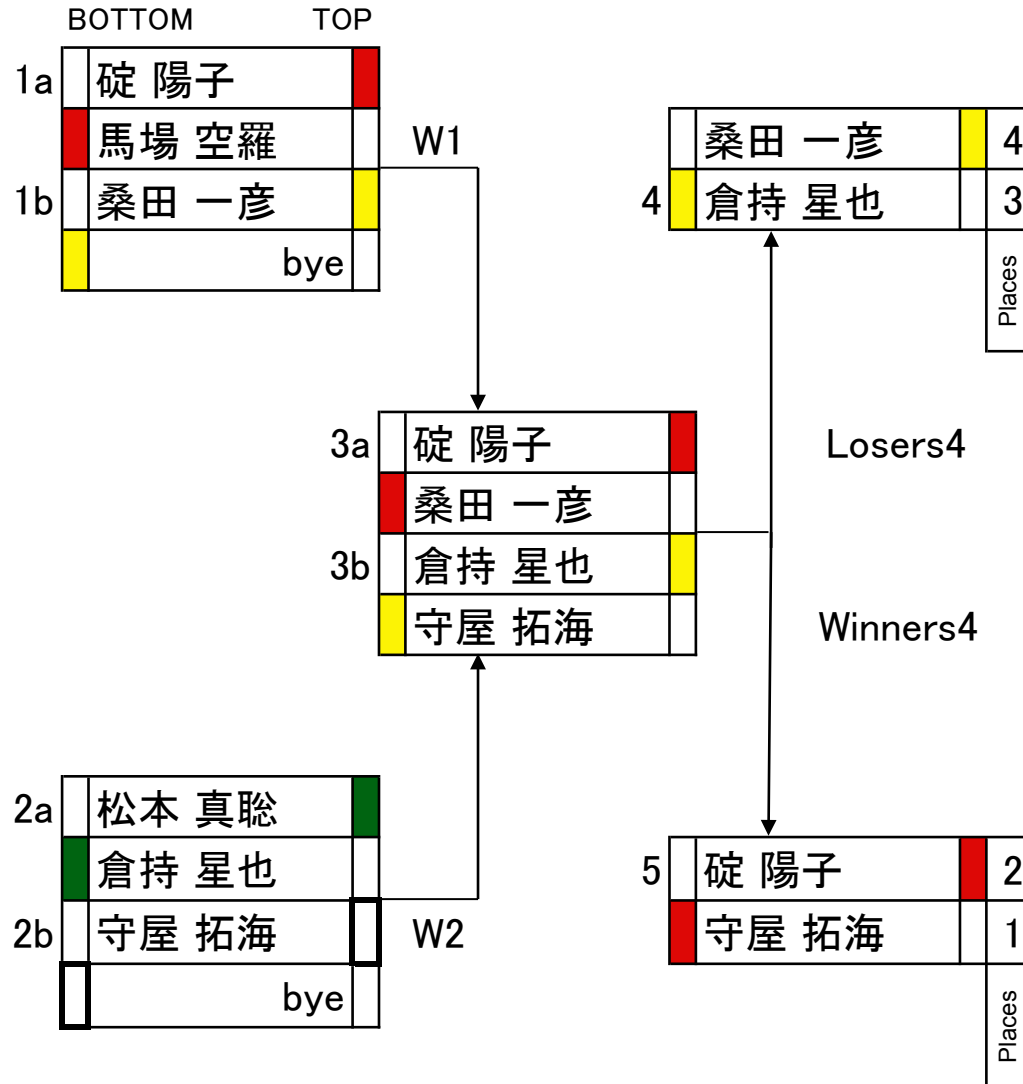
BOTTOM TOP

1a 碇 陽子
馬場 空羅
1b 桑田 一彦
bye

W1

3a 碇 陽子
桑田 一彦
3b 倉持 星也
守屋 拓海

2a 松本 真聡
倉持 星也
2b 守屋 拓海
bye

W2

桑田 一彦 4
4 倉持 星也 3
Places

Losers4

Winners4

5 碇 陽子 2
守屋 拓海 1
Places